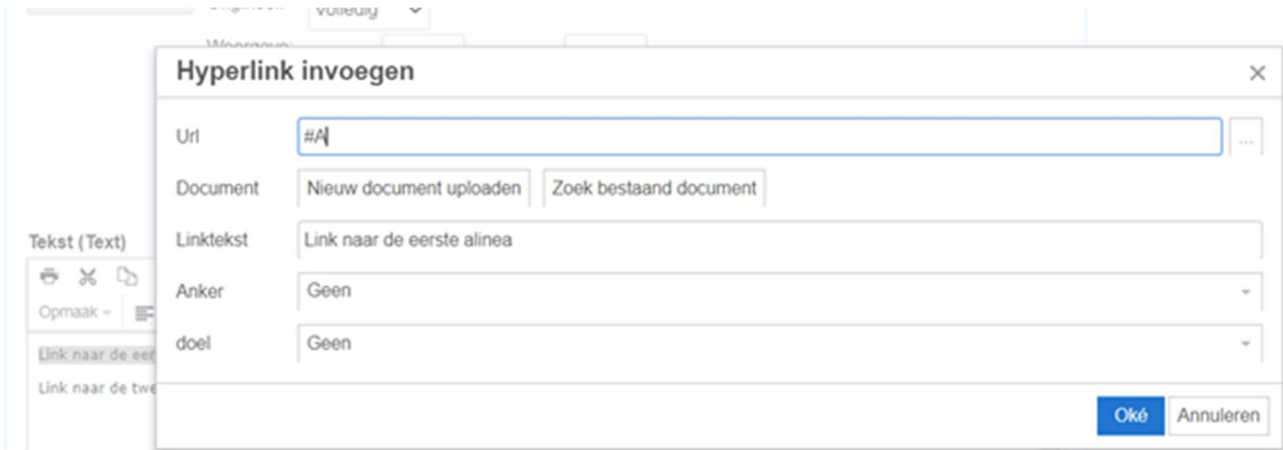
Volledig

Weergave

Hyperlink invoegen

×

Url

#A

...

Document

Nieuw document uploaden

Zoek bestaand document

Linktekst

Link naar de eerste alinea

Anker

Geen

doel

Geen

Oké

Annuleren

Tekst (Text)

Opmaak

Link naar de eer

Link naar de twe